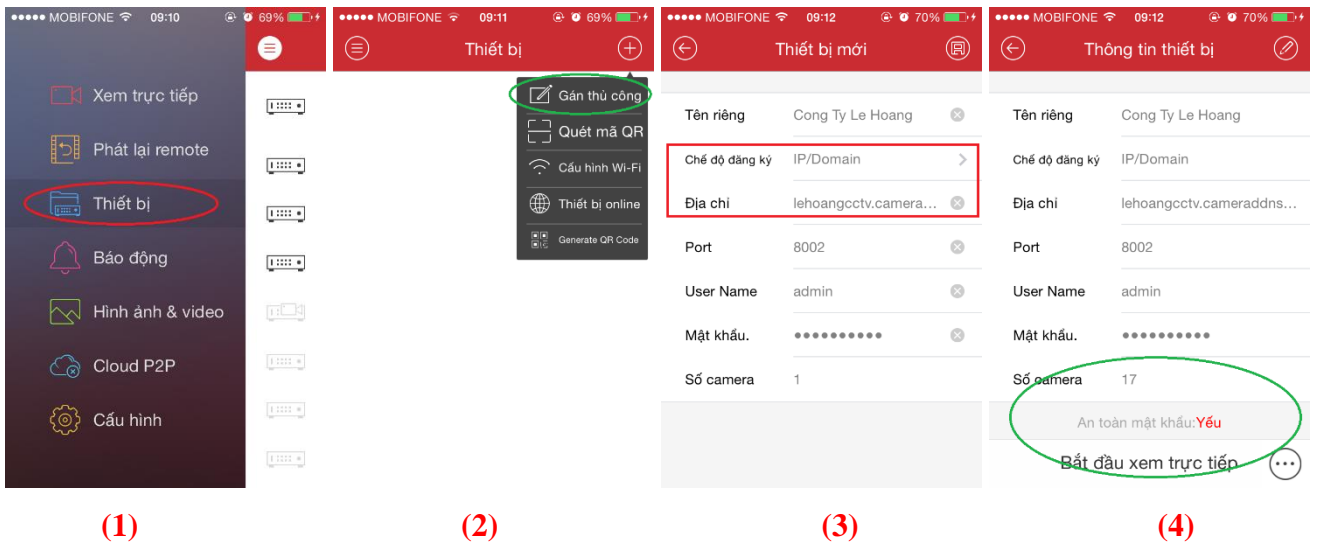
●●●●● MOBIFONE 09:10 69%

Xem trực tiếp

Phát lại remote

Thiết bị

Báo động

Hình ảnh & video

Cloud P2P

Cấu hình

(1)

●●●●● MOBIFONE 09:11 69%

Thiết bị

Gán thủ công

Quét mã QR

Cấu hình Wi-Fi

Thiết bị online

Generate QR Code

(2)

●●●●● MOBIFONE 09:12 70%

Thiết bị mới

| | |
|---|---|
| Tên riêng | Cong Ty Le Hoang |
| Chế độ đăng ký | IP/Domain |
| Địa chỉ | lehoangcctv.camera... |
| Port | 8002 |
| User Name | admin |
| Mật khẩu. | ●●●●●●●●●● |
| Số camera | 1 |

(3)

●●●●● MOBIFONE 09:12 70%

Thông tin thiết bị

| | |
|---|---|
| Tên riêng | Cong Ty Le Hoang |
| Chế độ đăng ký | IP/Domain |
| Địa chỉ | lehoangcctv.cameraddns... |
| Port | 8002 |
| User Name | admin |
| Mật khẩu. | ●●●●●●●●●● |
| Số camera | 17 |

An toàn mật khẩu:Yếu

Bắt đầu xem trực tiếp

(4)